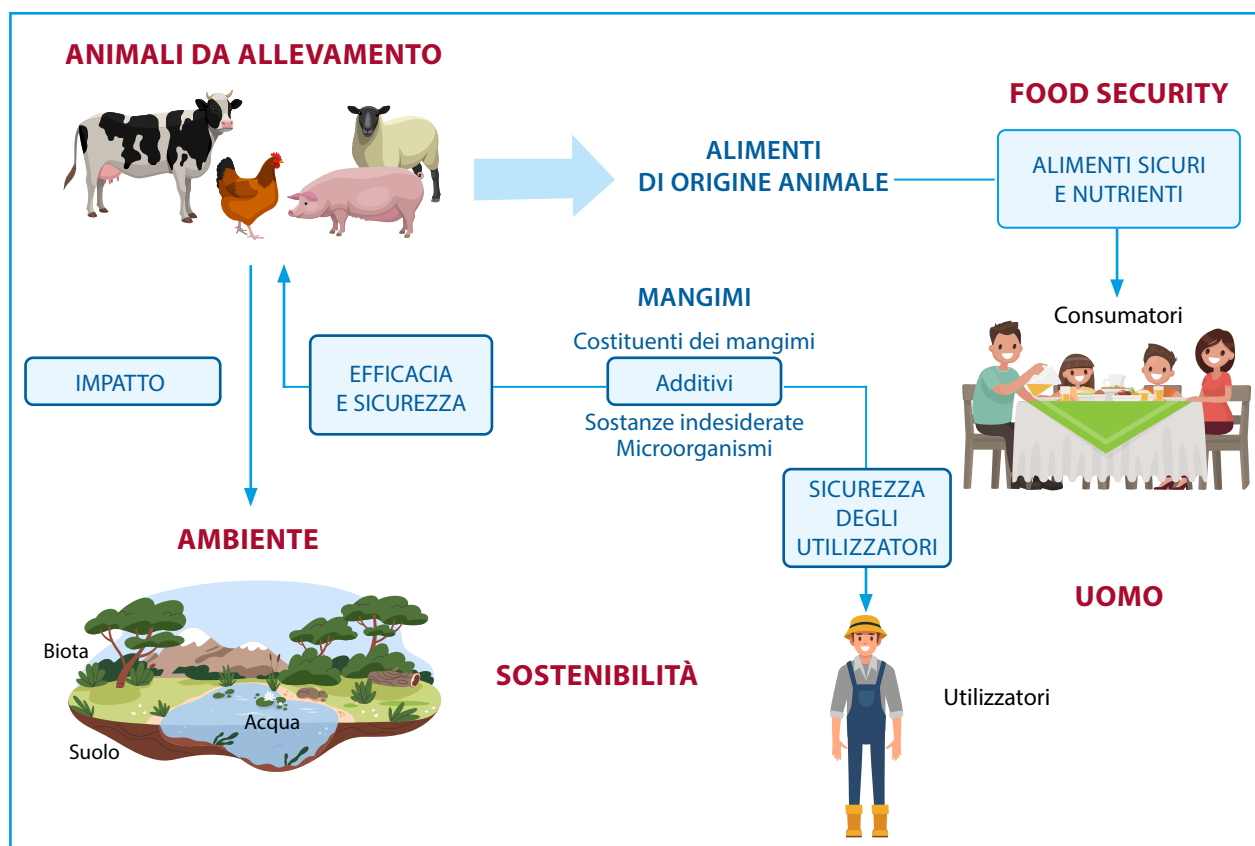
ANIMALI DA ALLEVAMENTO

FOOD SECURITY

ALIMENTI DI ORIGINE ANIMALE

ALIMENTI SICURI E NUTRIENTI

Consumatori

MANGIMI

Costituenti dei mangimi

IMPATTO

EFFICACIA E SICUREZZA

Additivi

Sostanze indesiderate
Microorganismi

SICUREZZA DEGLI UTILIZZATORI

AMBIENTE

UOMO

Biota

SOSTENIBILITÀ

Acqua

Suolo

Utilizzatori